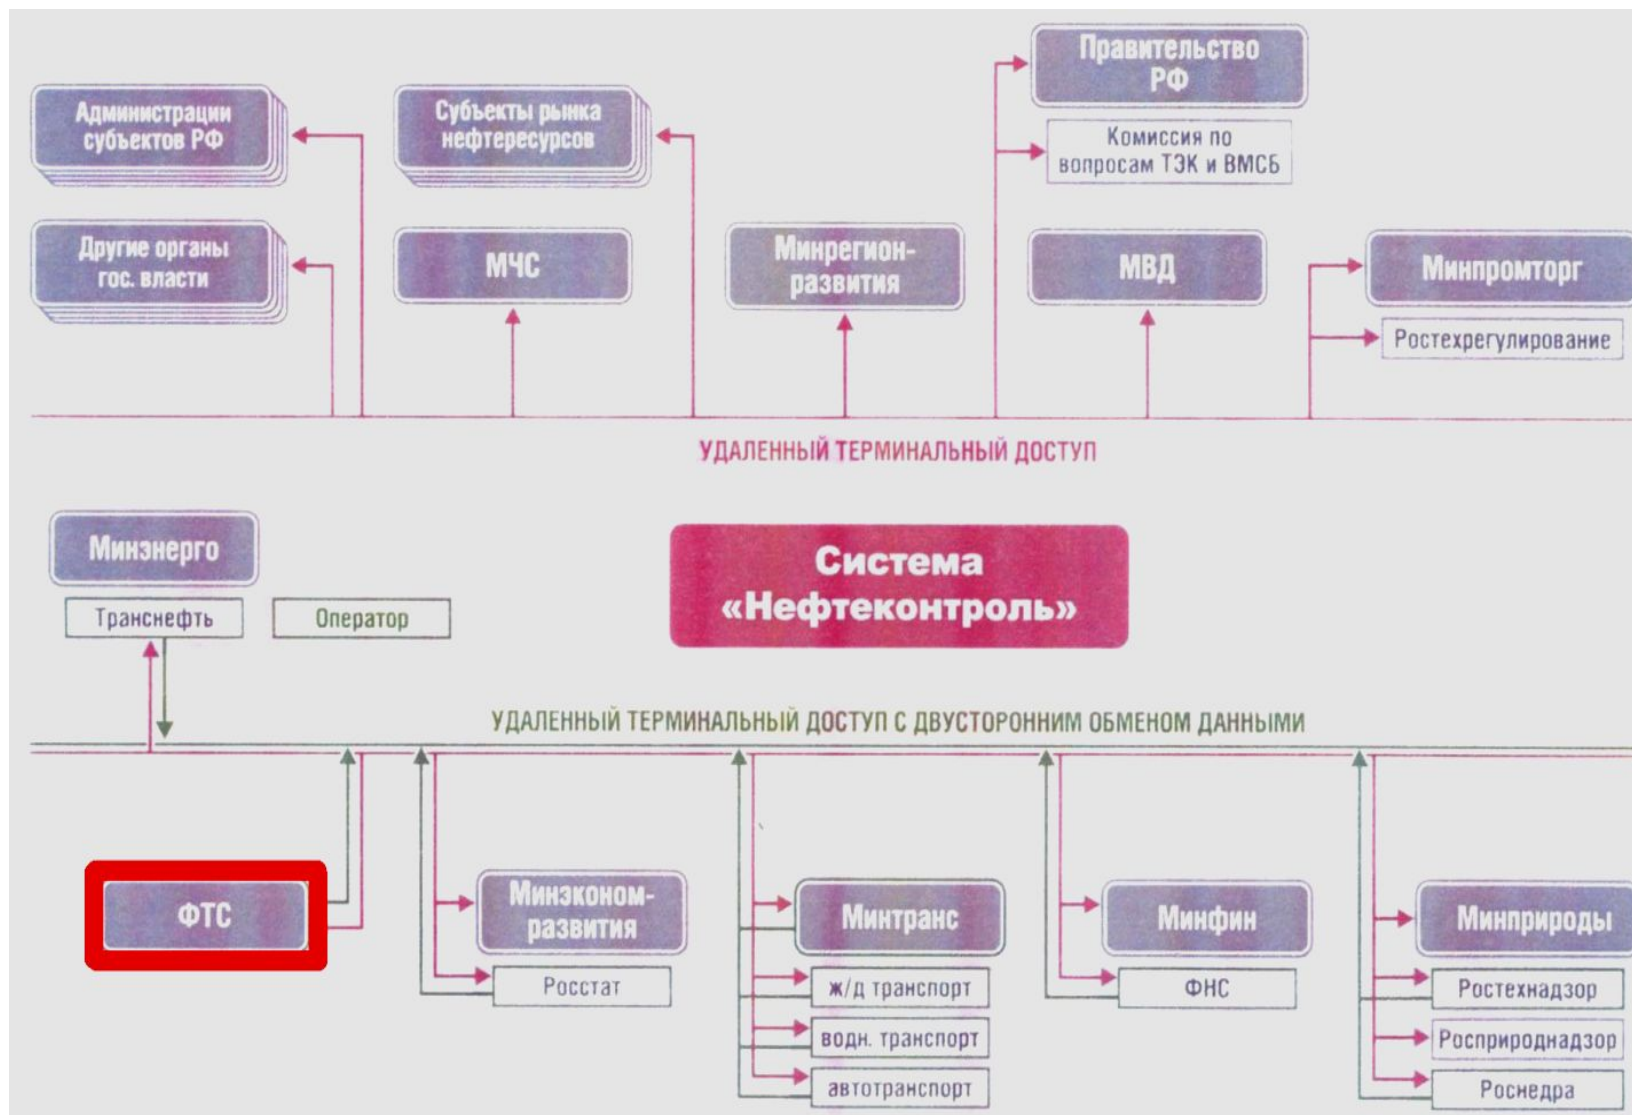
Администрации субъектов РФ

Субъекты рынка нефтересурсов

Правительство РФ

Комиссия по вопросам ТЭК и ВМСБ

Другие органы гос. власти

МЧС

Минрегион-развития

МВД

Минпромторг

Ростехрегулирование

УДАЛЕННЫЙ ТЕРМИНАЛЬНЫЙ ДОСТУП

Минэнерго

Транснефть

Оператор

Система «Нефтеконтроль»

УДАЛЕННЫЙ ТЕРМИНАЛЬНЫЙ ДОСТУП С ДВУСТОРОННИМ ОБМЕНОМ ДАННЫМИ

ФТС

Минэконом-развития

Росстат

Минтранс

ж/д транспорт

водн. транспорт

автотранспорт

Минфин

ФНС

Минприроды

Ростехнадзор

Росприроднадзор

Роснедра